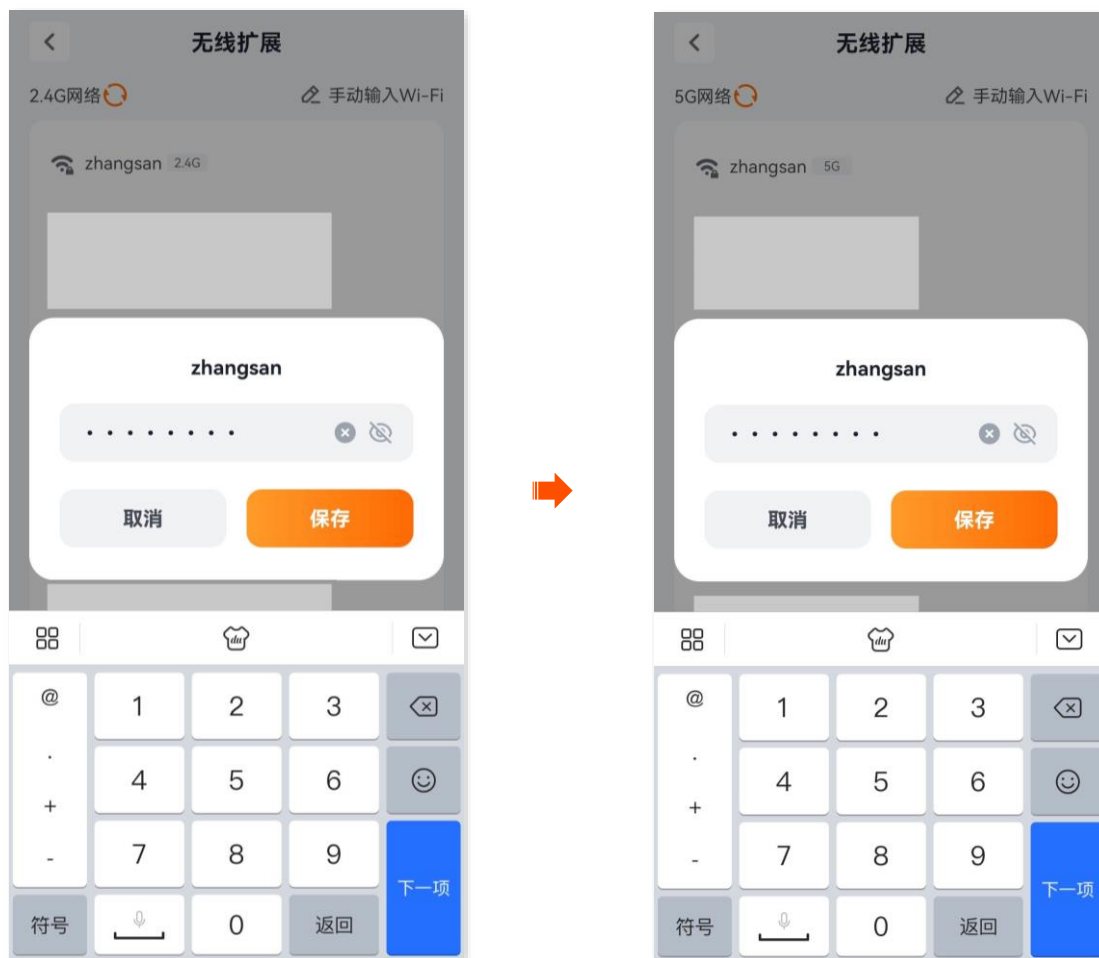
无线扩展

2.4G网络

手动输入Wi-Fi

zhangsan 2.4G

zhangsan

•••••••••

取消

保存

@
.
+
-

1 2 3
4 5 6
7 8 9

符号 0 返回

下一项

无线扩展

5G网络

手动输入Wi-Fi

zhangsan 5G

zhangsan

•••••••••

取消

保存

@
.
+
-

1 2 3
4 5 6
7 8 9

符号 0 返回

下一项